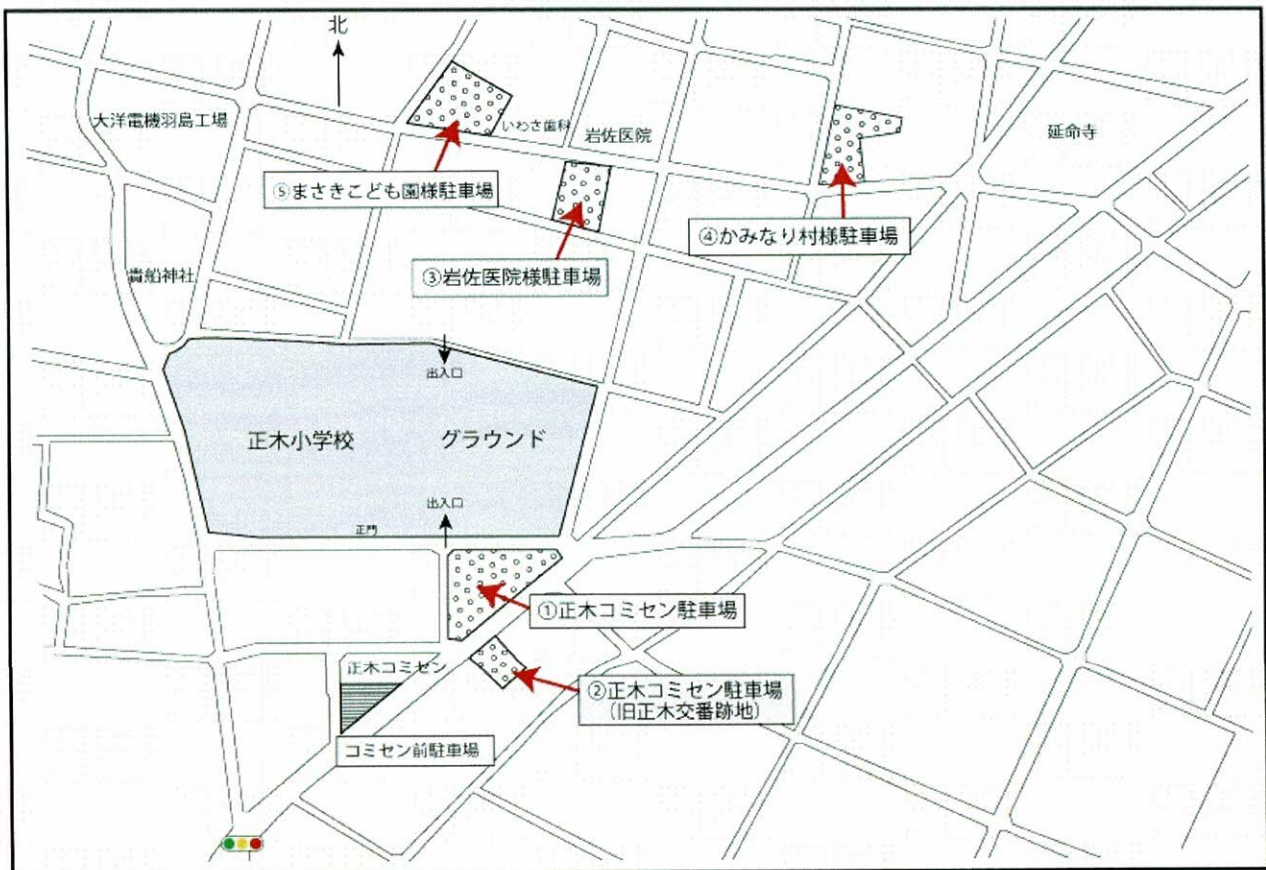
北

大洋電機羽島工場

いわさ歯科

岩佐医院

延命寺

⑤まさきこども園様駐車場

③岩佐医院様駐車場

④かみなり村様駐車場

貴船神社

出入口

正木小学校

グラウンド

出入口

正門

①正木コミセン駐車場

正木コミセン

②正木コミセン駐車場
(旧正木交番跡地)

コミセン前駐車場